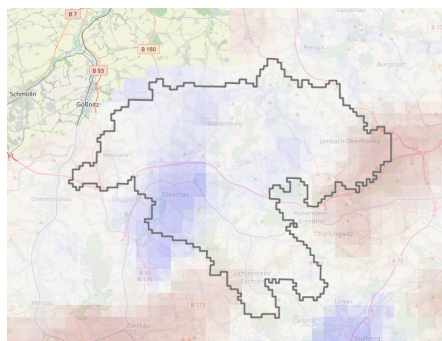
B 7
B 180
B 93
Schmölln
Gößnitz
Lunzenau
Penig
Burgstädt
Waldenburg
Meerane
Limbach-Oberfrohna
Glauchau
Crimmitschau
Hohenstein-Ernstthal
Oberlungwitz
B 93
B 175
Lichtenstein
Werdau
B 173
Zwickau
Lugau
Oelsnitz
Stollberg
B 173